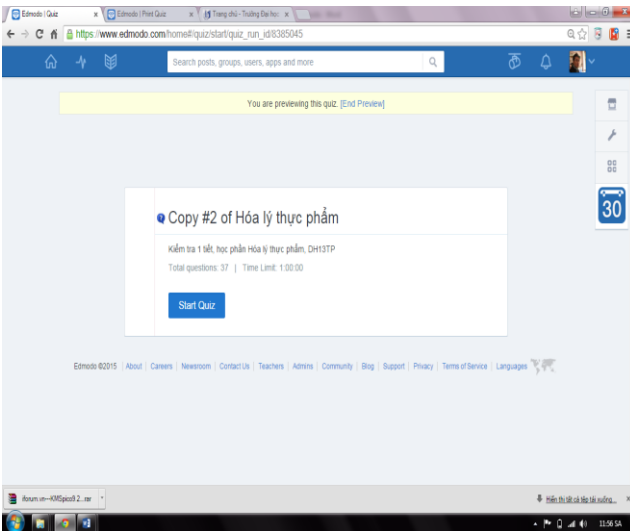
Edmodo | Quiz ×
Edmodo | Print Quiz ×
Trang chủ - Trường Đại học ×

https://www.edmodo.com/home#/quiz/start/quiz_run_id/8385045

Search posts, groups, users, apps and more

You are previewing this quiz. [End Preview]

30

Copy #2 of Hóa lý thực phẩm

Kiểm tra 1 tiết, học phần Hóa lý thực phẩm, DH13TP

Total questions: 37 | Time Limit: 1:00:00

Start Quiz

Edmodo ©2015 | About | Careers | Newsroom | Contact Us | Teachers | Admins | Community | Blog | Support | Privacy | Terms of Service | Languages

iforum.vn---KMSpico8 2....rar

Hiển thị tất cả tệp tải xuống...

11:56 SA